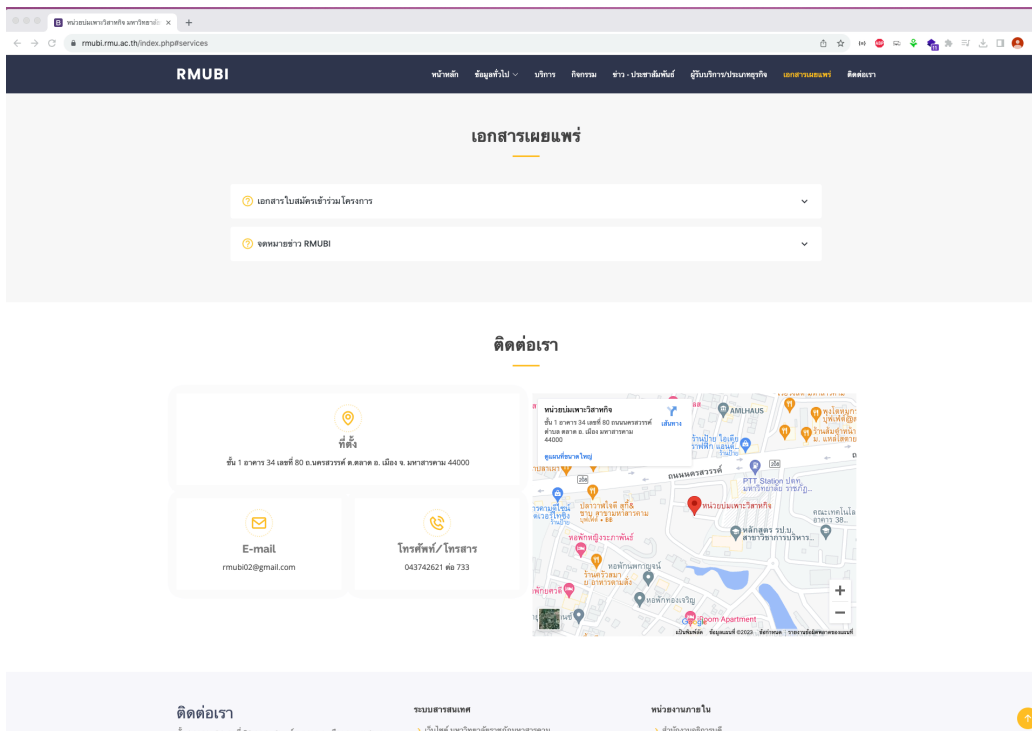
หน่วยบ่มเพาะวิสาหกิจ มหาวิทยาลัย ×  +

rmubi.rmu.ac.th/index.php#services

RMUBI

หน้าหลัก  ข้อมูลทั่วไป  บริการ  กิจกรรม  ข่าว - ประชาสัมพันธ์  ผู้รับบริการ/ประเภทธุรกิจ  เอกสารเผยแพร่  ติดต่อเรา

เอกสารเผยแพร่

เอกสารใบสมัครเข้าร่วมโครงการ

จดหมายข่าว RMUBI

ติดต่อเรา

ที่ตั้ง

ชั้น 1 อาคาร 34 เลขที่ 80 ถ.นครสวรรค์ ต.ตลาด อ. เมือง จ. มหาสารคาม 44000

E-mail

rmubi02@gmail.com

โทรศัพท์/โทรสาร

043742621 ต่อ 733

หน่วยบ่มเพาะวิสาหกิจ

ชั้น 1 อาคาร 34 เลขที่ 80 ถนนนครสวรรค์ ตำบล ตลาด อ. เมือง มหาสารคาม 44000

เส้นทาง

ดูแผนที่ขนาดใหญ่

AMLHAUS

ถนนนครสวรรค์

PTT Station ปตท. มหาวิทยาลัย ราชภัฏ...

หน่วยบ่มเพาะวิสาหกิจ

หลักสูตร รป.บ. สาขาวิชาการบริหาร...

คณะเทคโนโลยี อาคาร 38...

หอพักหญิงระภาพันธ์

หอพักนพกาญจน์

หอพักทองเจริญ

Boom Apartment

Google

แป้นพิมพ์ลัด  ข้อมูลแผนที่ ©2023  ข้อกำหนด  รายงานข้อผิดพลาดของแผนที่

ติดต่อเรา

ระบบสารสนเทศ

หน่วยงานภายใน

เว็บไซต์ มหาวิทยาลัยราชภัฏมหาสารคาม

สำนักงานอธิการบดี